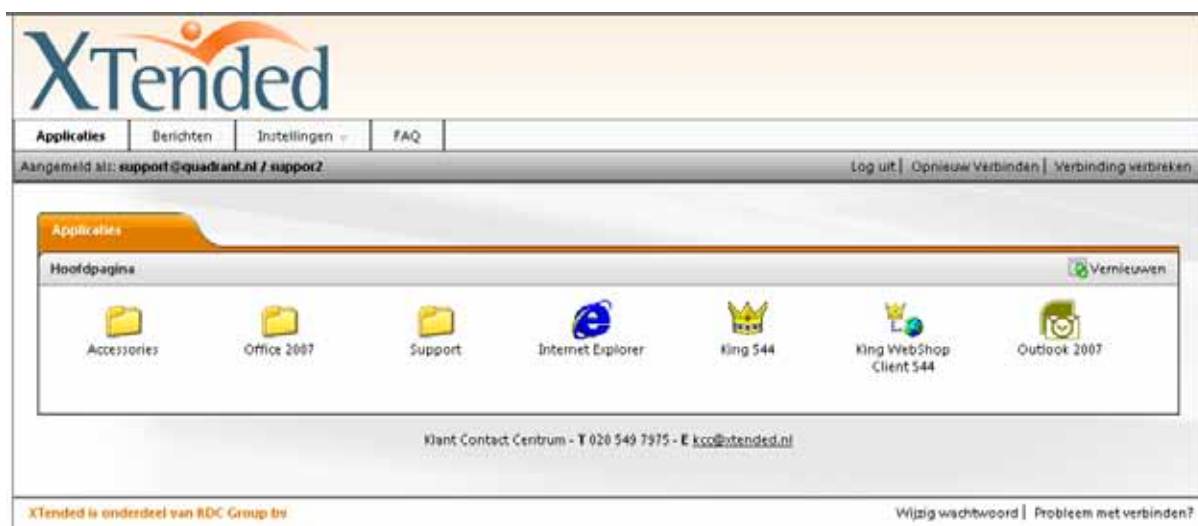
XTended

Applicaties | Berichten | Instellingen | FAQ

Aangemeld als: support@quadrant.nl / suppor2

Log uit | Opnieuw Verbinden | Verbinding verbreken

Applicaties

Hoofdpagina

Vernieuwen

Accessories

Office 2007

Support

Internet Explorer

King 544

King WebShop Client 544

Outlook 2007

Klant Contact Centrum - T 020 549 7975 - E kcc@xtended.nl

XTended is onderdeel van RDC Group bv

Wijzig wachtwoord | Probleem met verbinden?